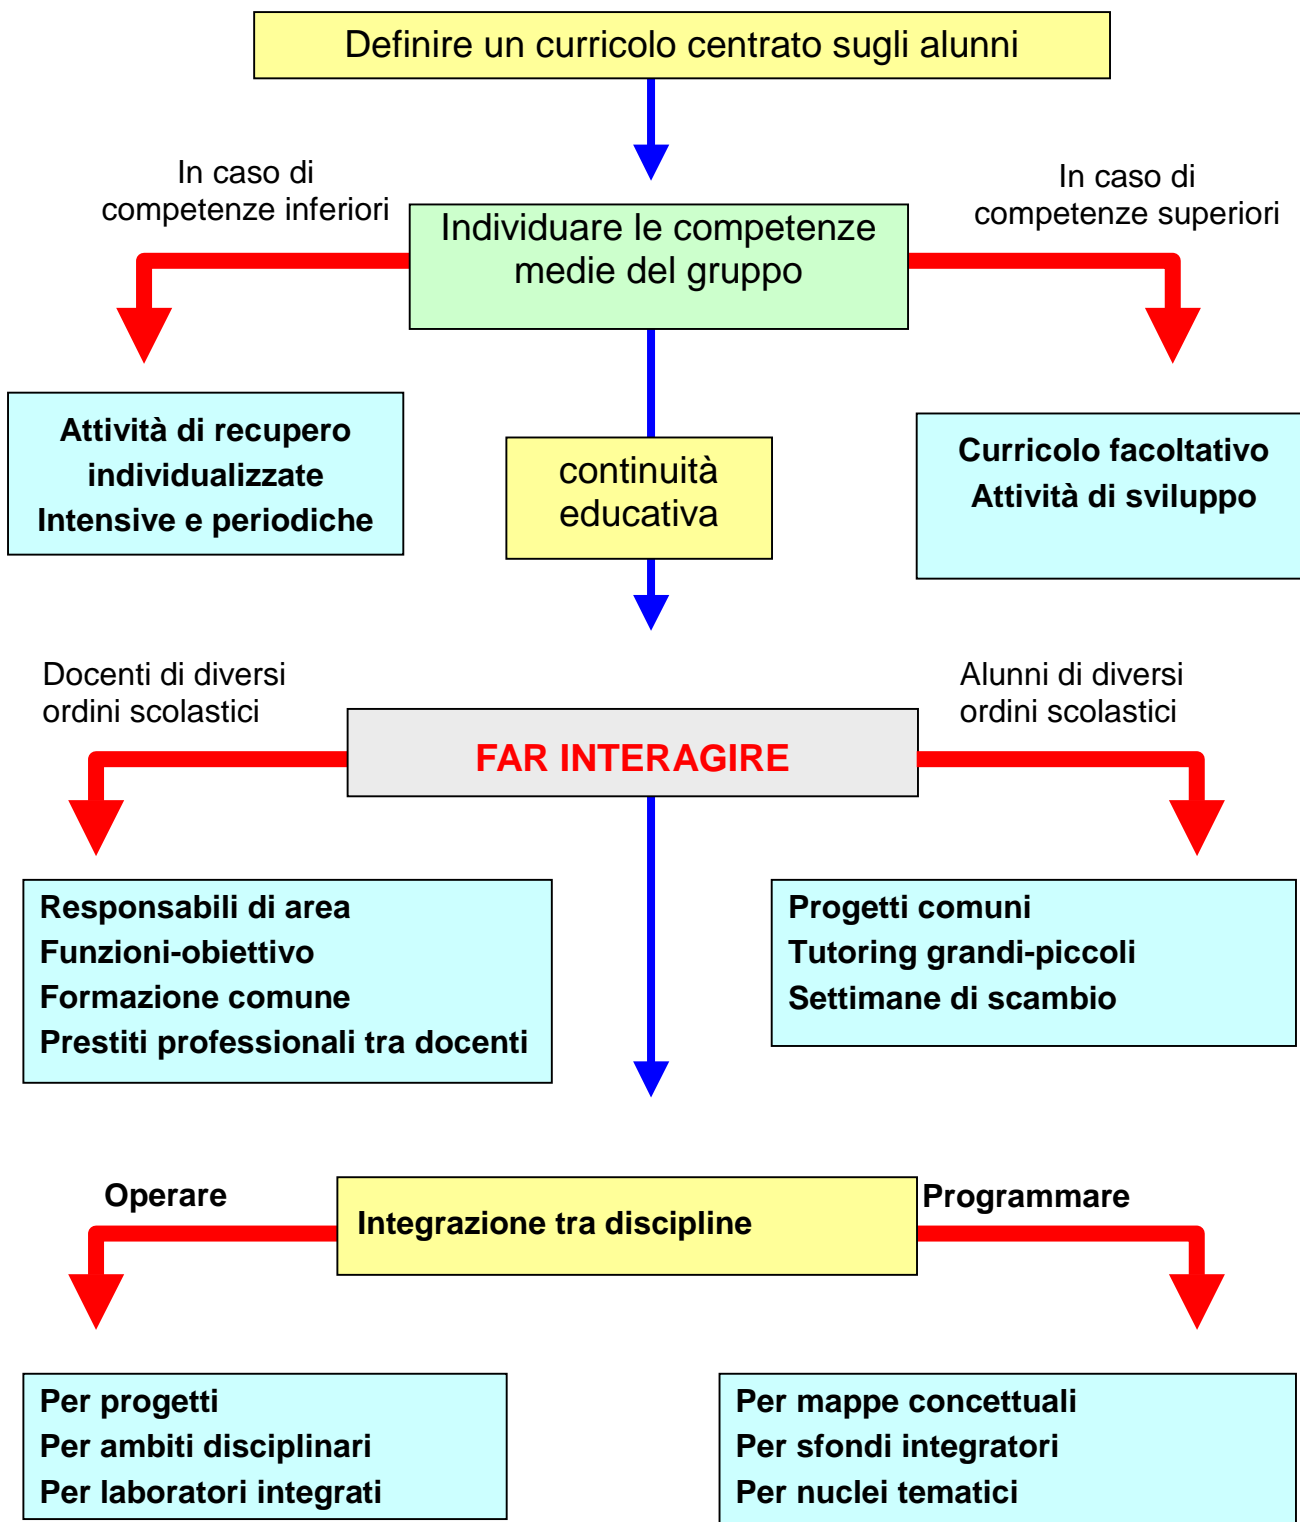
Definire un curricolo centrato sugli alunni

In caso di competenze inferiori

Individuare le competenze medie del gruppo

In caso di competenze superiori

Attività di recupero individualizzate
Intensive e periodiche

continuità educativa

Curricolo facoltativo
Attività di sviluppo

Docenti di diversi ordini scolastici

FAR INTERAGIRE

Alunni di diversi ordini scolastici

Responsabili di area
Funzioni-obiettivo
Formazione comune
Prestiti professionali tra docenti

Progetti comuni
Tutoring grandi-piccoli
Settimane di scambio

Operare

Integrazione tra discipline

Programmare

Per progetti
Per ambiti disciplinari
Per laboratori integrati

Per mappe concettuali
Per sfondi integratori
Per nuclei tematici